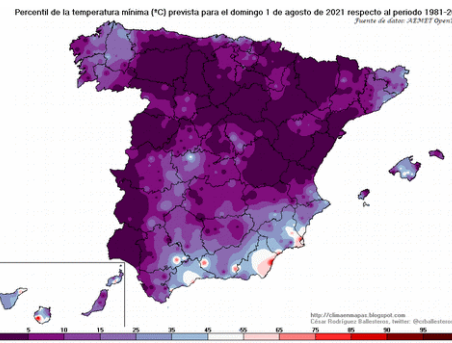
Percentil de la temperatura mínima (°C) prevista para el domingo 1 de agosto de 2021 respecto al periodo 1981-2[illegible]
Fuente de datos: AEMET Open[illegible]

http://climaenmapas.blogspot.com
César Rodríguez Ballesteros, twitter: @crballesteros

5 10 15 25 35 45 55 65 75 85 90 95